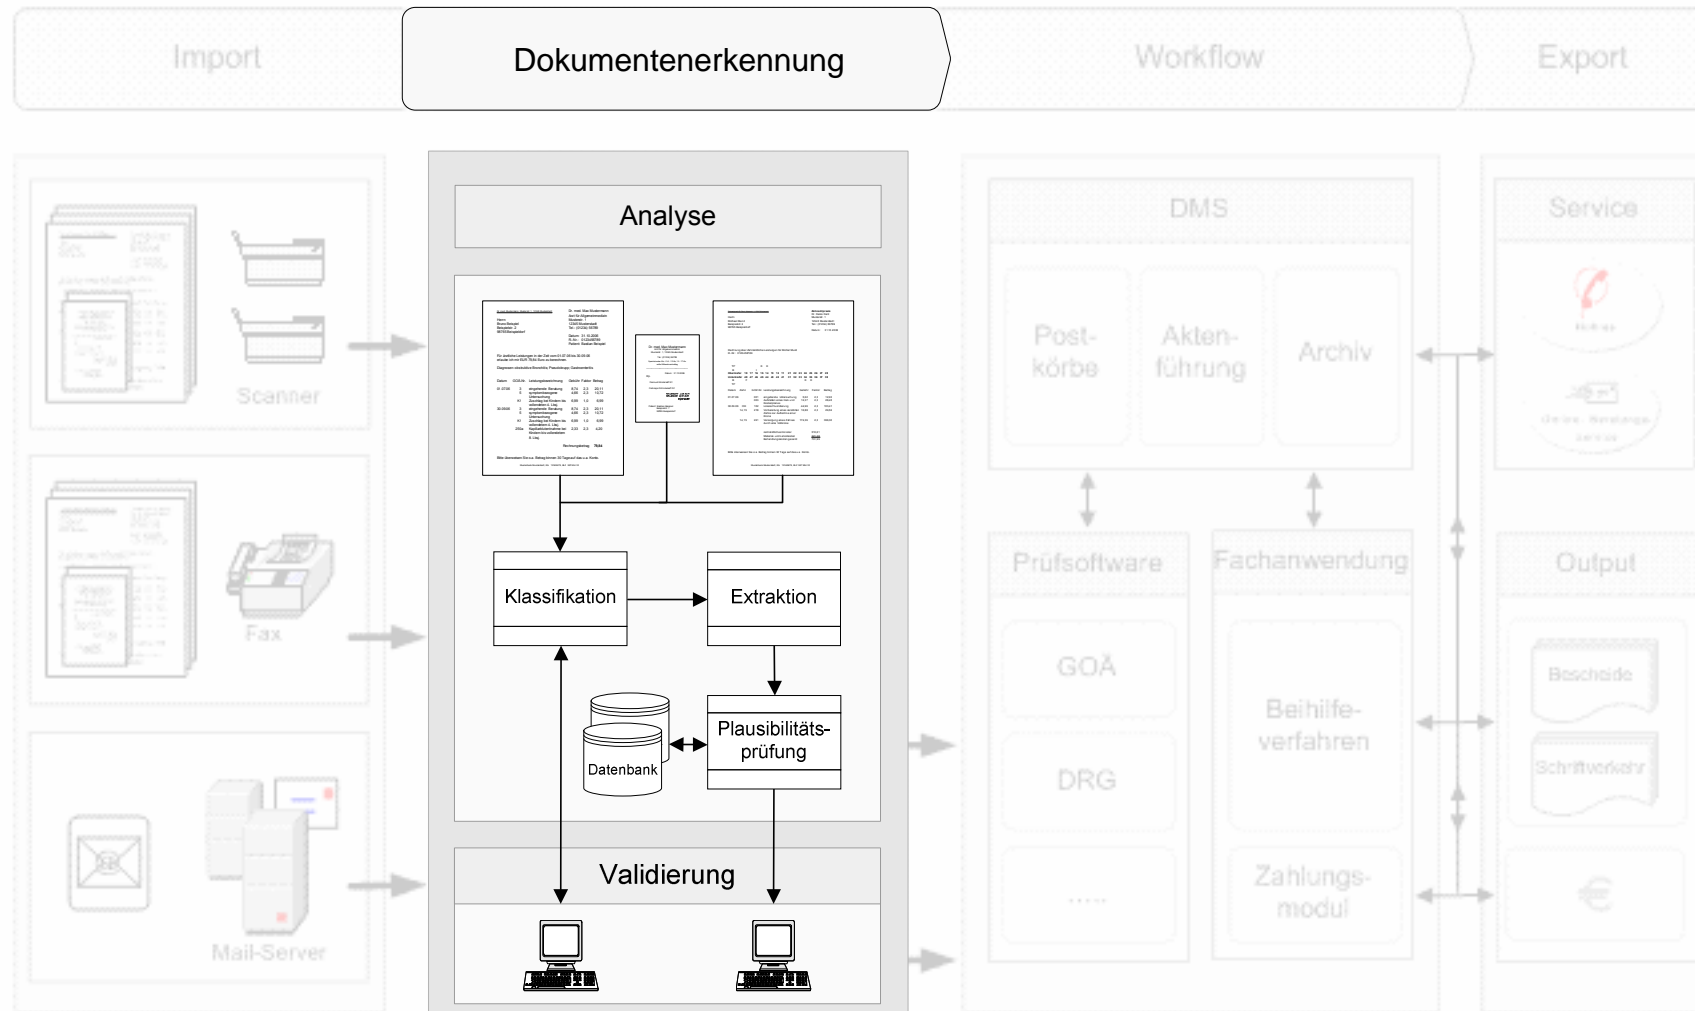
Import

Dokumentenerkennung

Workflow

Export

Scanner

Fax

Mail-Server

Analyse

Klassifikation

Extraktion

Datenbank

Plausibilitäts-prüfung

Validierung

DMS

Post-körbe

Akten-führung

Archiv

Prüfsoftware

GOÄ

DRG

.....

Fachanwendung

Beihilfe-verfahren

Zahlungs-modul

Service

Hotline

Online-Beratungs-service

Output

Bescheide

Schriftverkehr

€